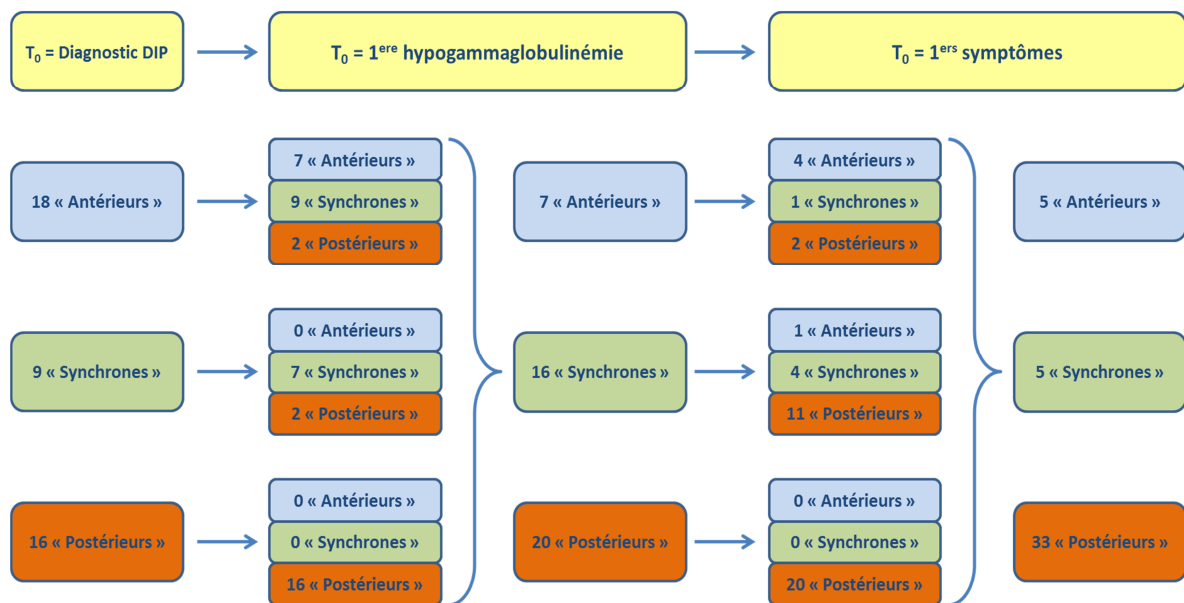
$T_0$ = Diagnostic DIP

$T_0$ = 1$^{ere}$ hypogammaglobulinémie

$T_0$ = 1$^{ers}$ symptômes

18 « Antérieurs »

7 « Antérieurs »
9 « Synchrones »
2 « Postérieurs »

7 « Antérieurs »

4 « Antérieurs »
1 « Synchrones »
2 « Postérieurs »

5 « Antérieurs »

9 « Synchrones »

0 « Antérieurs »
7 « Synchrones »
2 « Postérieurs »

16 « Synchrones »

1 « Antérieurs »
4 « Synchrones »
11 « Postérieurs »

5 « Synchrones »

16 « Postérieurs »

0 « Antérieurs »
0 « Synchrones »
16 « Postérieurs »

20 « Postérieurs »

0 « Antérieurs »
0 « Synchrones »
20 « Postérieurs »

33 « Postérieurs »